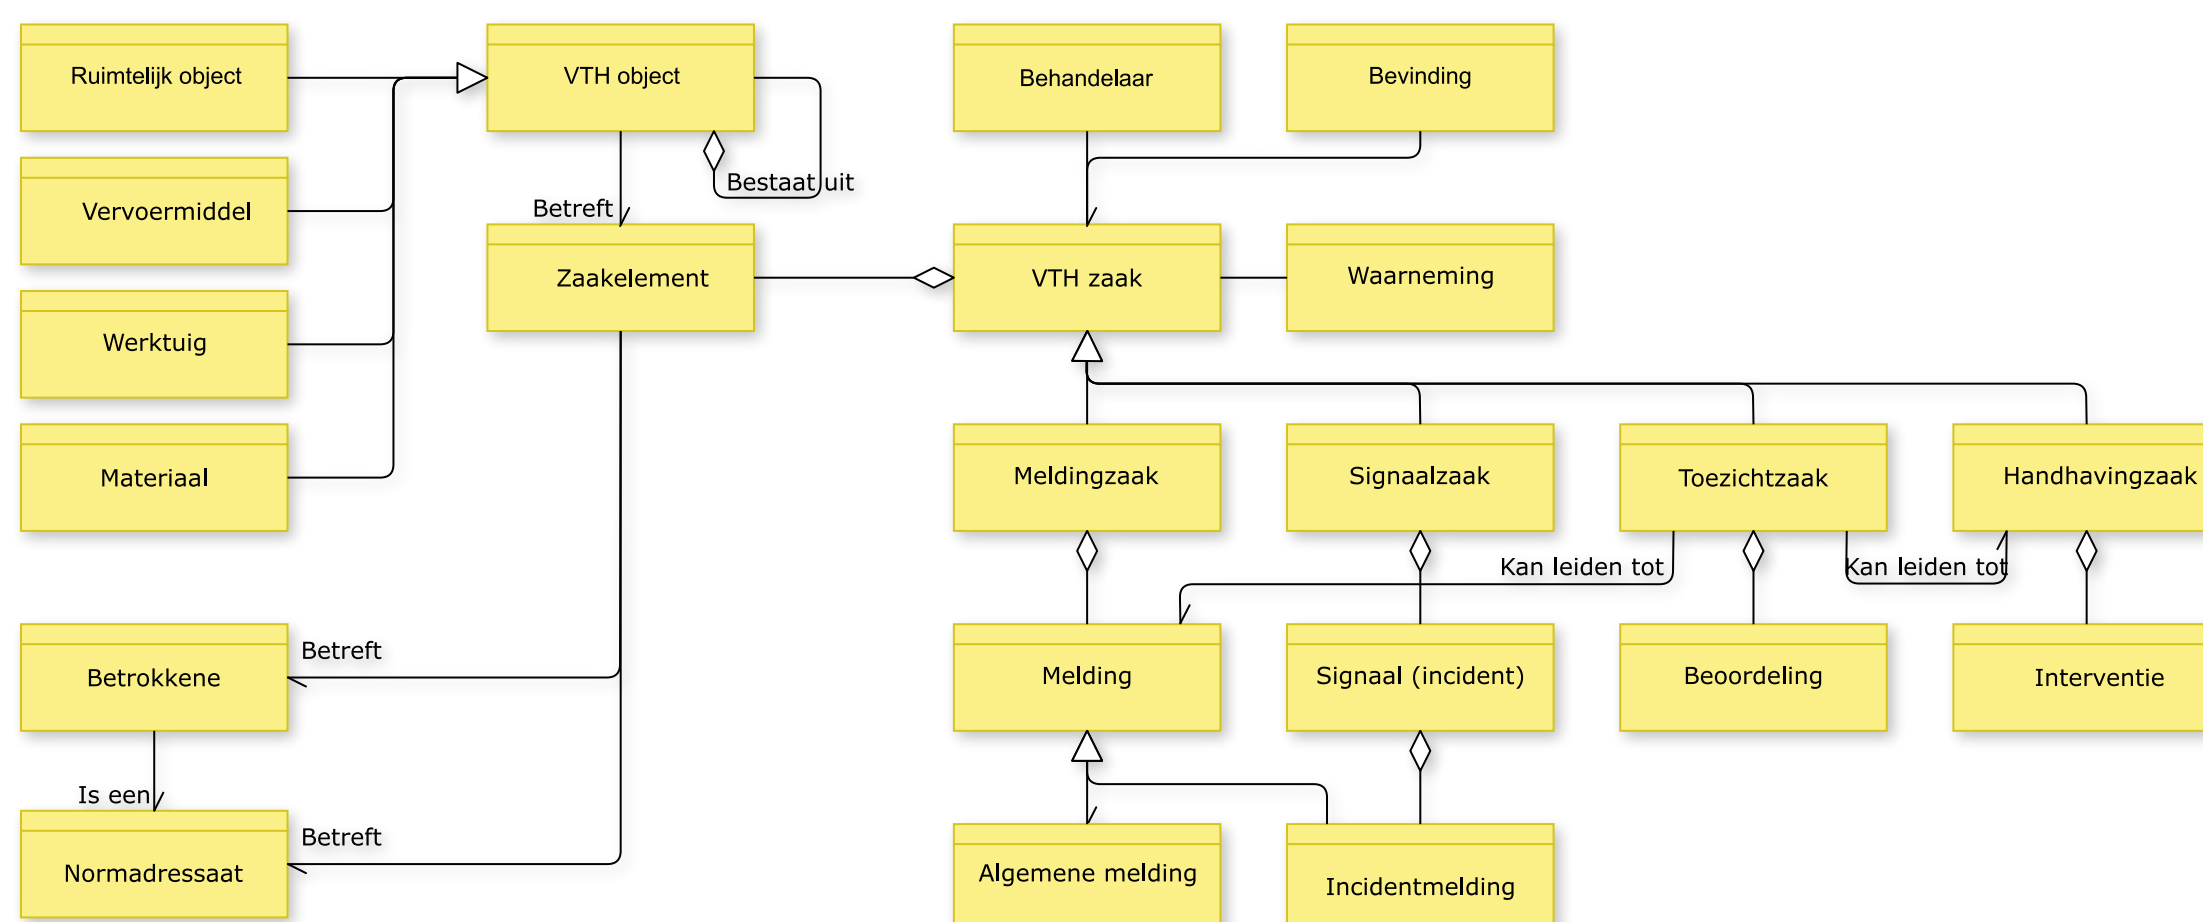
Ruimtelijk object

VTH object

Behandelaar

Bevinding

Vervoermiddel

Bestaat uit

Betreft

Zaakelement

VTH zaak

Waarneming

Werktuig

Materiaal

Meldingzaak

Signaalzaak

Toezichtzaak

Handhavingzaak

Kan leiden tot

Kan leiden tot

Betreft

Betrokkene

Melding

Signaal (incident)

Beoordeling

Interventie

Is een

Betreft

Normadressaat

Algemene melding

Incidentmelding